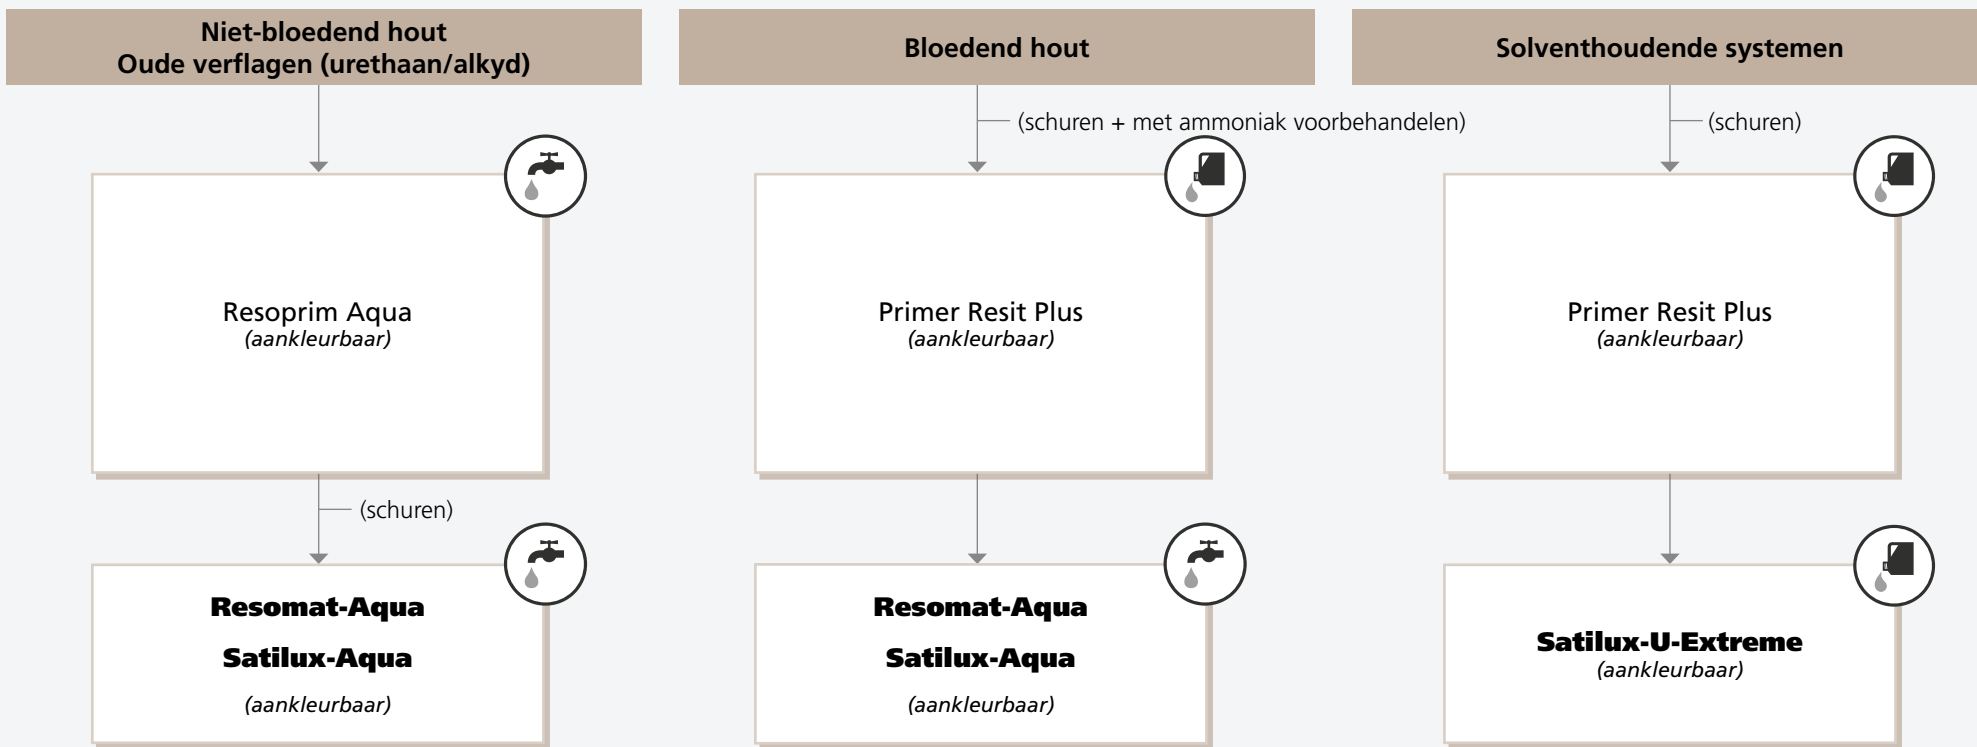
Niet-bloedend hout
Oude verflagen (urethaan/alkyd)

Resoprim Aqua
(aankleurbaar)

(schuren)

Resomat-Aqua

Satilux-Aqua

(aankleurbaar)

Bloedend hout

(schuren + met ammoniak voorbehandelen)

Primer Resit Plus
(aankleurbaar)

Resomat-Aqua

Satilux-Aqua

(aankleurbaar)

Solventhoudende systemen

(schuren)

Primer Resit Plus
(aankleurbaar)

Satilux-U-Extreme
(aankleurbaar)